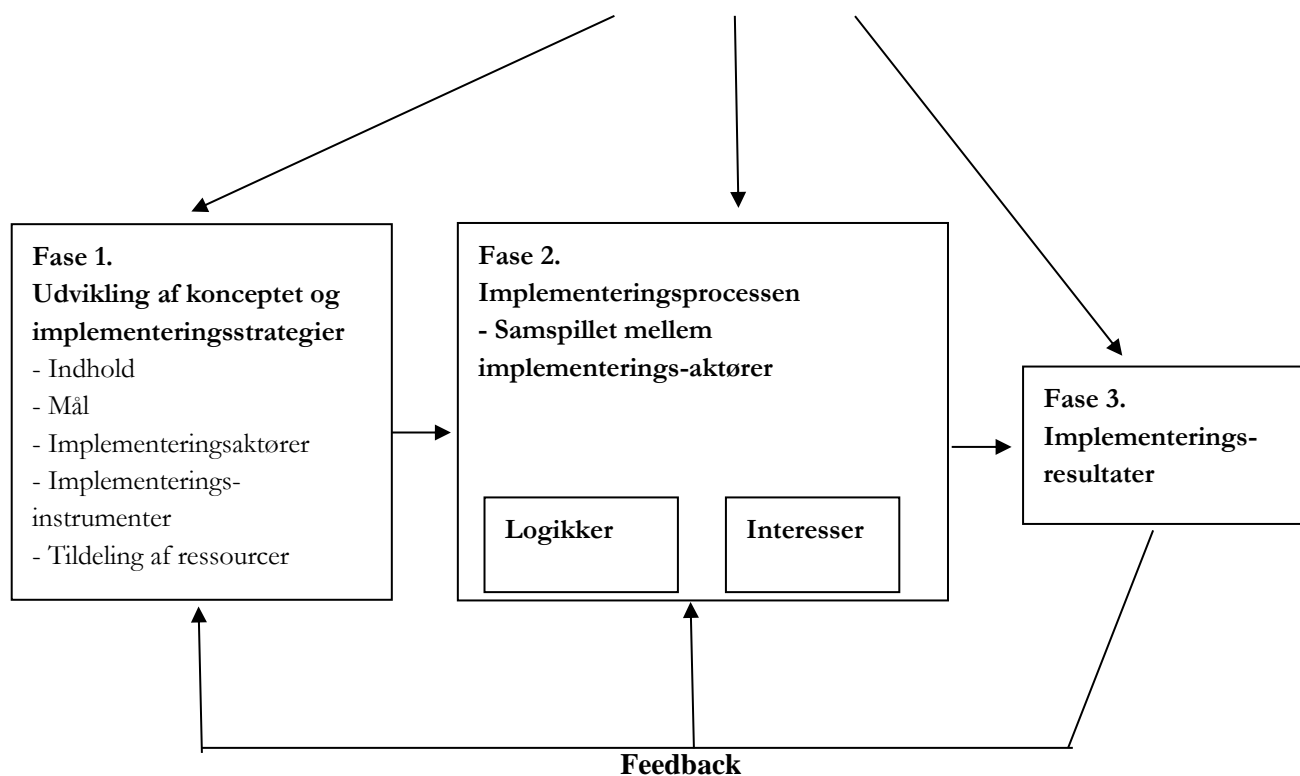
Fase 1.
Udvikling af konceptet og implementeringsstrategier
- Indhold
- Mål
- Implementeringsaktører
- Implementerings-instrumenter
- Tildeling af ressourcer

Fase 2.
Implementeringsprocessen
- Samspillet mellem implementerings-aktører

Logikker

Interesser

Fase 3.
Implementerings-resultater

Feedback